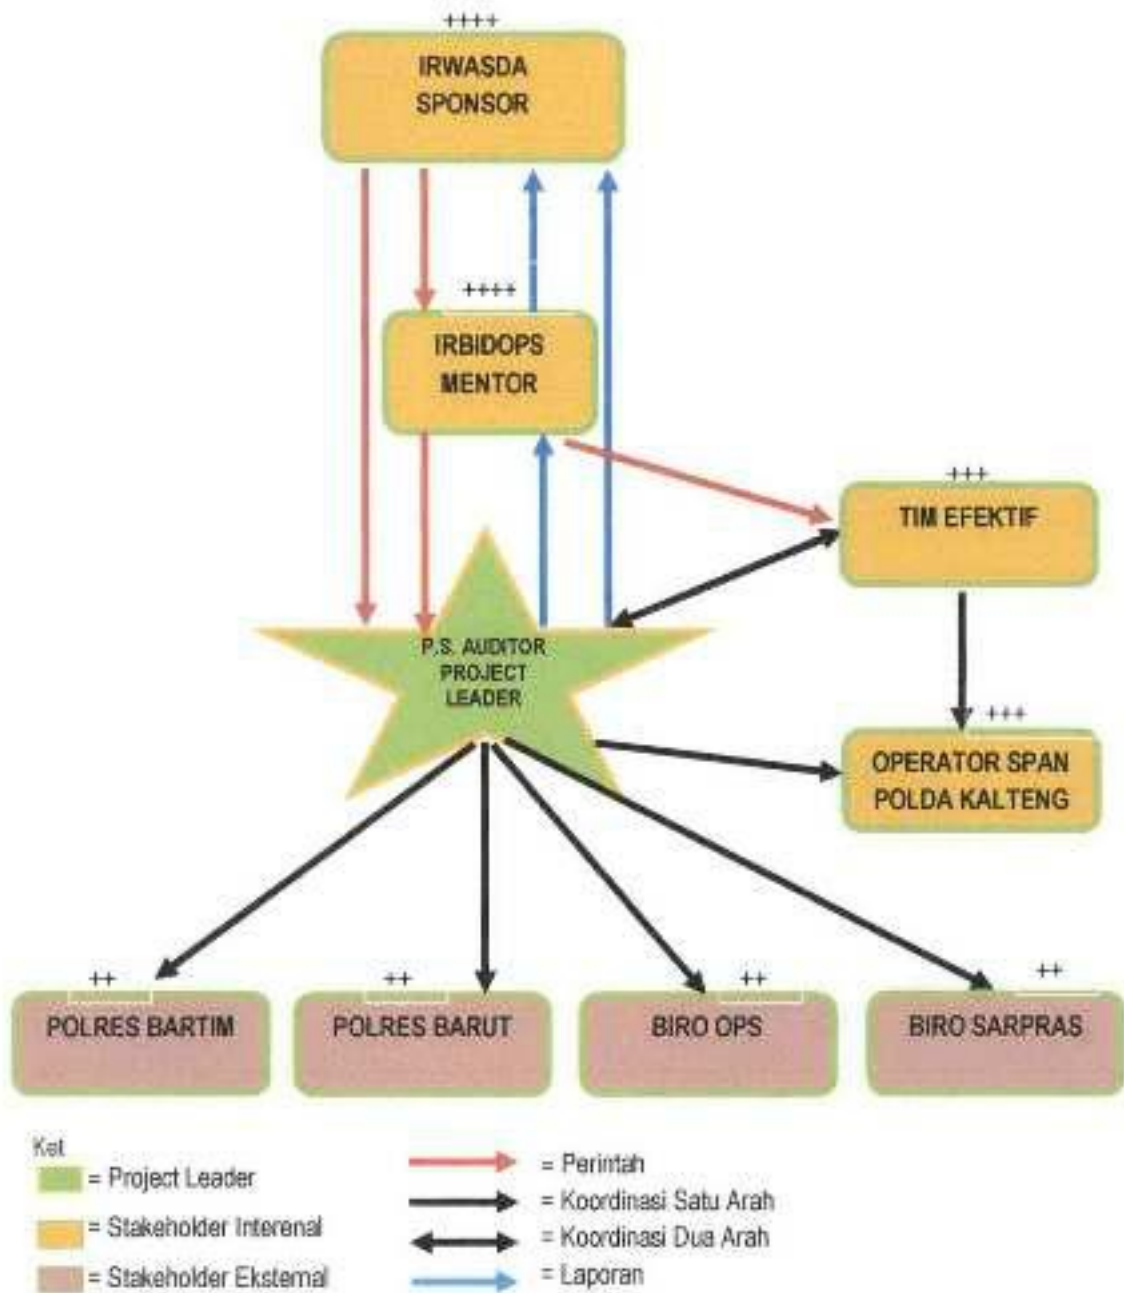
++++
IRWASDA
SPONSOR

++++
IRBIDOPS
MENTOR

+++
TIM EFEKTIF

P.S. AUDITOR
PROJECT
LEADER

+++
OPERATOR SPAN
POLDA KALTENG

++
POLRES BARTIM

++
POLRES BARUT

++
BIRO OPS

++
BIRO SARPRAS

Ket
= Project Leader
= Stakeholder Interenal
= Stakeholder Ekstemal

= Perintah
= Koordinasi Satu Arah
= Koordinasi Dua Arah
= Laporan